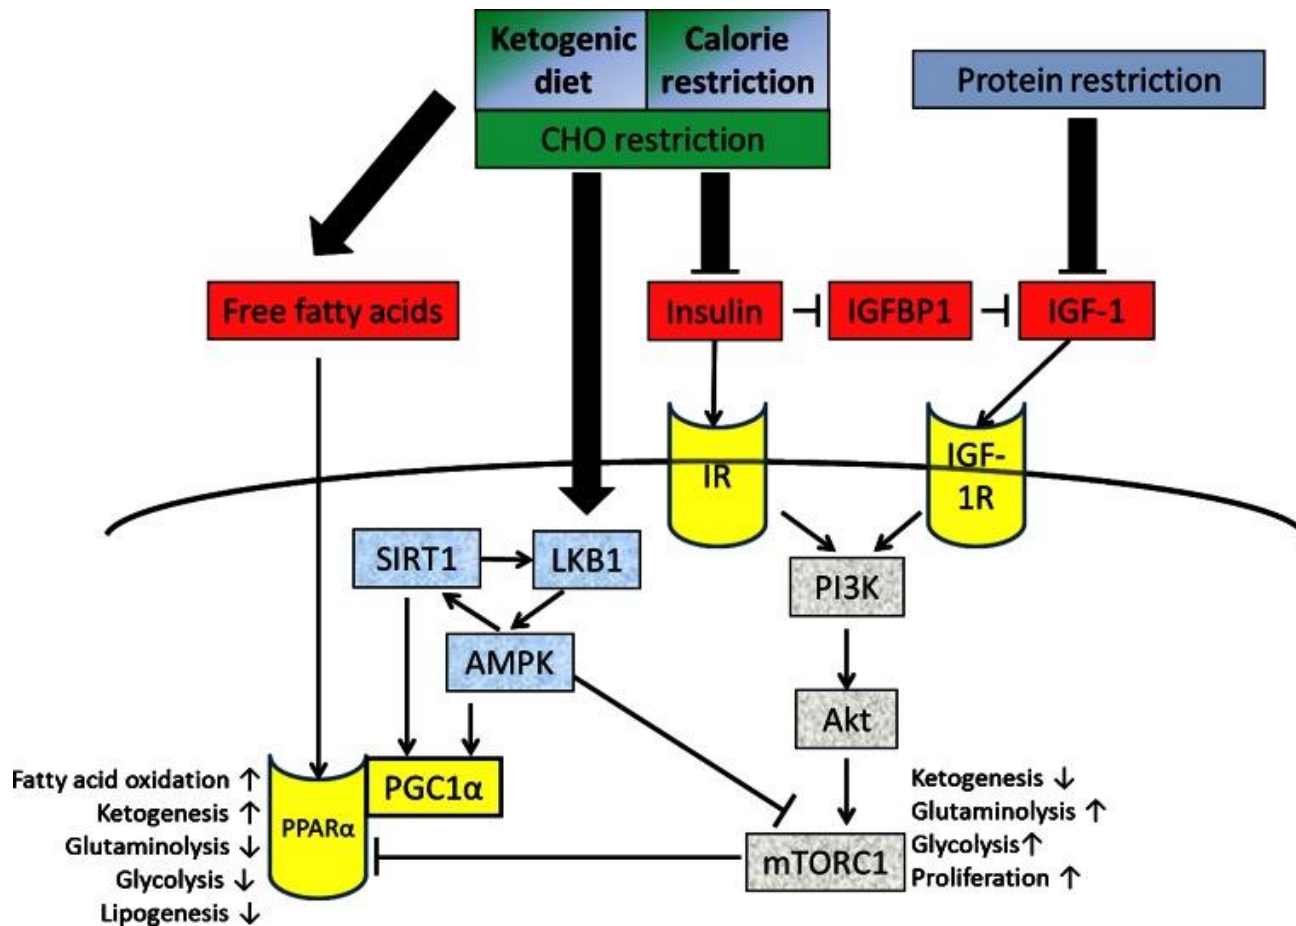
Ketogenic diet

Calorie restriction

Protein restriction

CHO restriction

Free fatty acids

Insulin

IGFBP1

IGF-1

IR

IGF-1R

SIRT1

LKB1

AMPK

PI3K

Akt

Fatty acid oxidation ↑
Ketogenesis ↑
Glutaminolysis ↓
Glycolysis ↓
Lipogenesis ↓

PPARα

PGC1α

mTORC1

Ketogenesis ↓
Glutaminolysis ↑
Glycolysis↑
Proliferation ↑